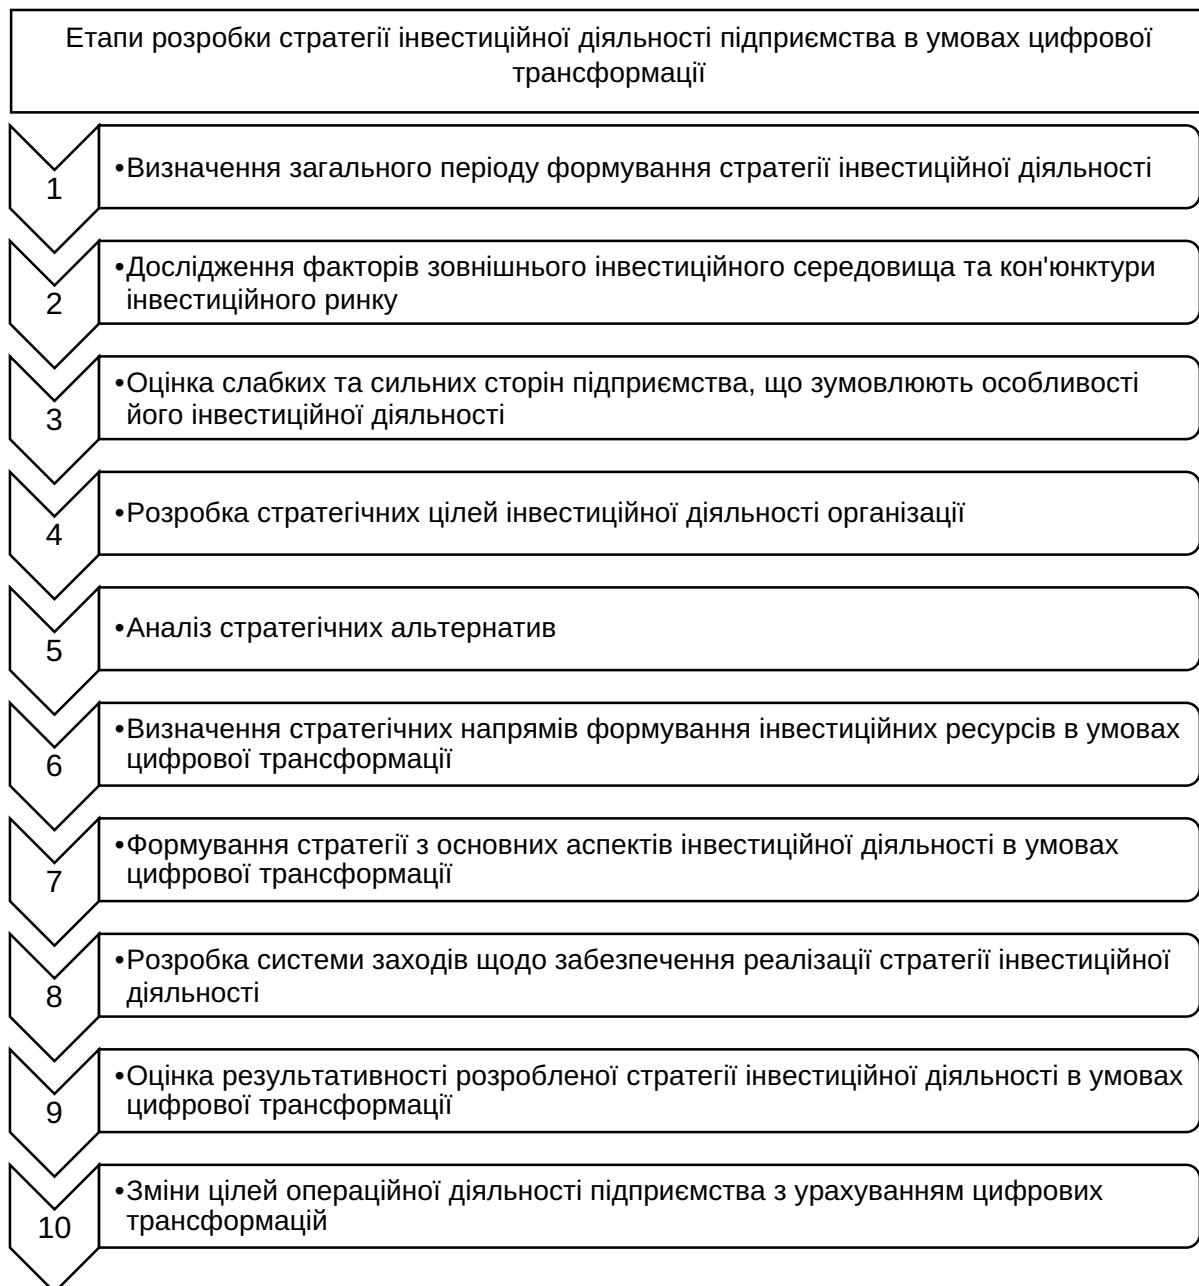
Етапи розробки стратегії інвестиційної діяльності підприємства в умовах цифрової трансформації

1

•Визначення загального періоду формування стратегії інвестиційної діяльності

2

•Дослідження факторів зовнішнього інвестиційного середовища та кон'юнктури інвестиційного ринку

3

•Оцінка слабких та сильних сторін підприємства, що зумовлюють особливості його інвестиційної діяльності

4

•Розробка стратегічних цілей інвестиційної діяльності організації

5

•Аналіз стратегічних альтернатив

6

•Визначення стратегічних напрямів формування інвестиційних ресурсів в умовах цифрової трансформації

7

•Формування стратегії з основних аспектів інвестиційної діяльності в умовах цифрової трансформації

8

•Розробка системи заходів щодо забезпечення реалізації стратегії інвестиційної діяльності

9

•Оцінка результативності розробленої стратегії інвестиційної діяльності в умовах цифрової трансформації

10

•Зміни цілей операційної діяльності підприємства з урахуванням цифрових трансформацій